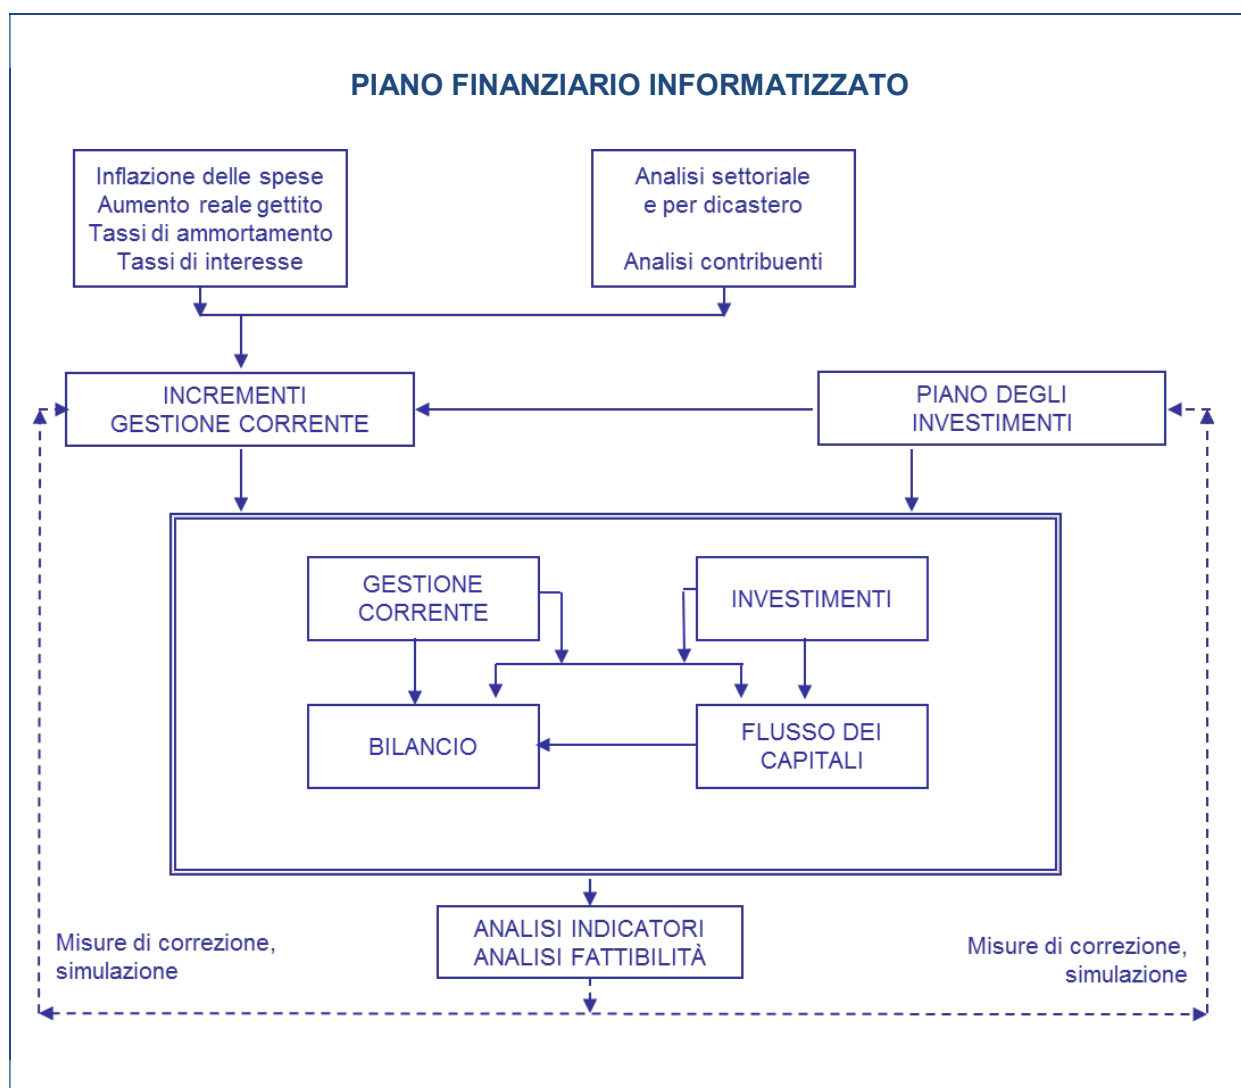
PIANO FINANZIARIO INFORMATIZZATO

Inflazione delle spese
Aumento reale gettito
Tassi di ammortamento
Tassi di interesse

Analisi settoriale
e per dicastero

Analisi contribuenti

INCREMENTI
GESTIONE CORRENTE

PIANO DEGLI
INVESTIMENTI

GESTIONE
CORRENTE

INVESTIMENTI

BILANCIO

FLUSSO DEI
CAPITALI

ANALISI INDICATORI
ANALISI FATTIBILITÀ

Misure di correzione,
simulazione

Misure di correzione,
simulazione